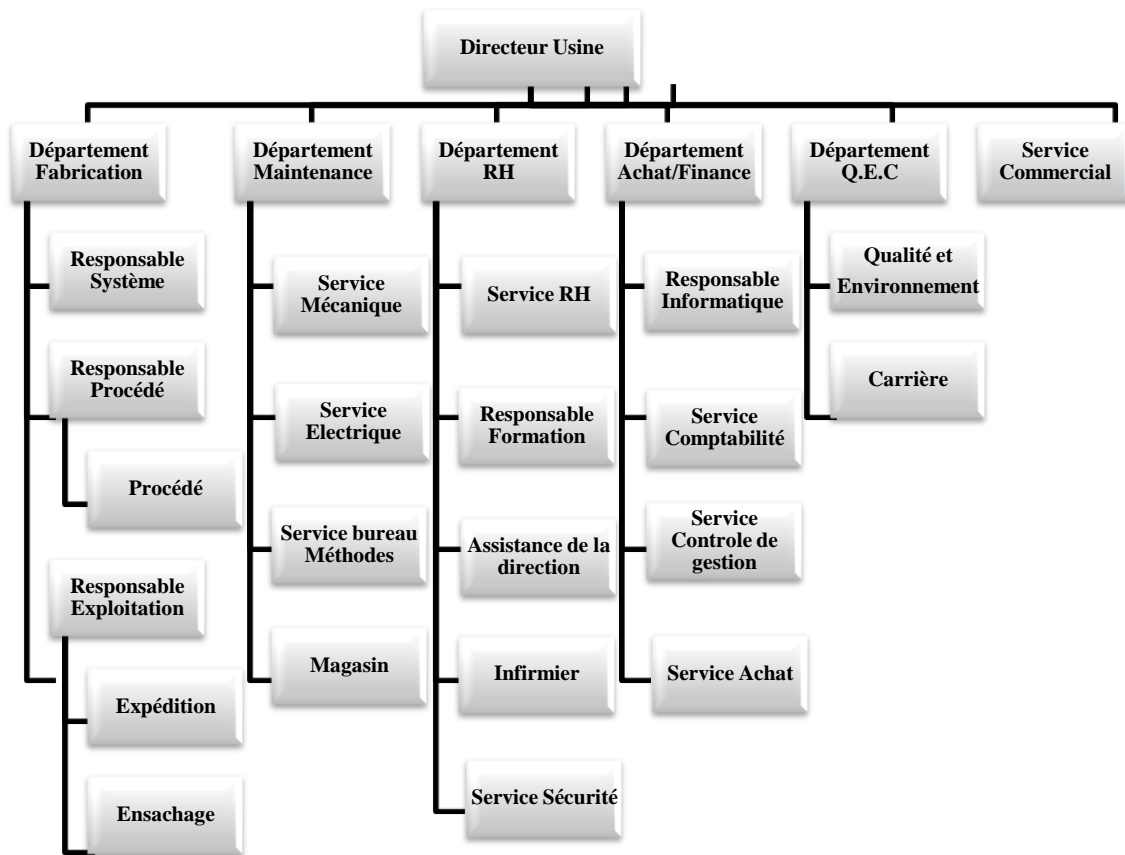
Directeur Usine

Département Fabrication

Responsable Système

Responsable Procédé

Procédé

Responsable Exploitation

Expédition

Ensachage

Département Maintenance

Service Mécanique

Service Electrique

Service bureau Méthodes

Magasin

Département RH

Service RH

Responsable Formation

Assistance de la direction

Infirmier

Service Sécurité

Département Achat/Finance

Responsable Informatique

Service Comptabilité

Service Controle de gestion

Service Achat

Département Q.E.C

Qualité et Environnement

Carrière

Service Commercial